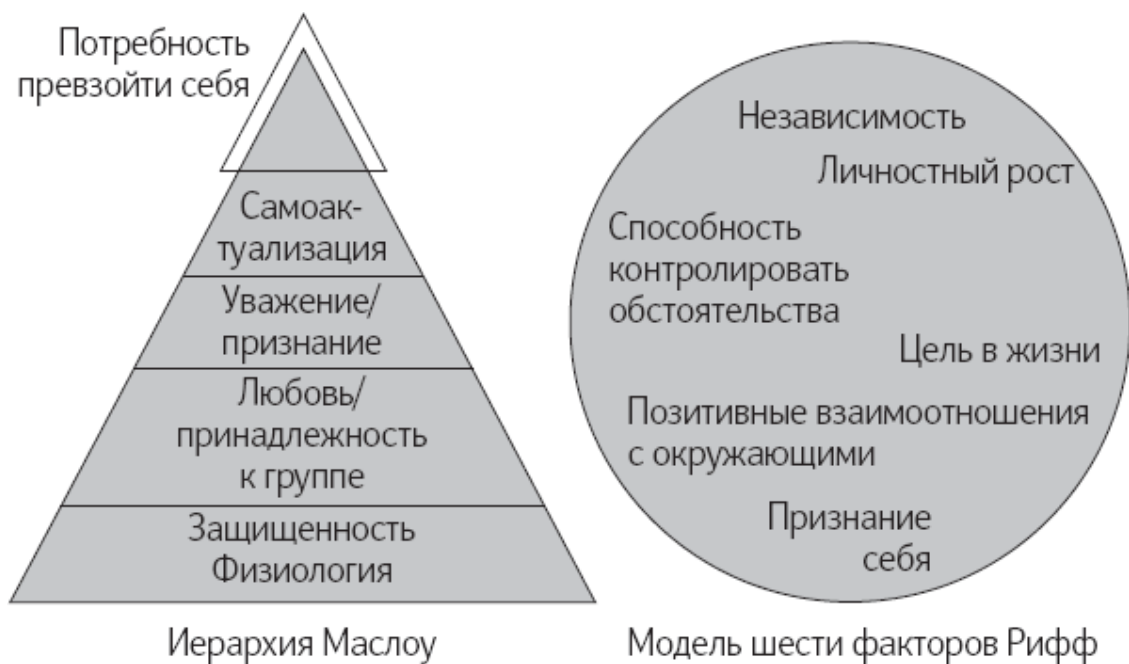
Потребность превзойти себя

Самоактуализация

Уважение/ признание

Любовь/ принадлежность к группе

Защищенность Физиология

Иерархия Маслоу

Независимость

Личностный рост

Способность контролировать обстоятельства

Цель в жизни

Позитивные взаимоотношения с окружающими

Признание себя

Модель шести факторов Рифф